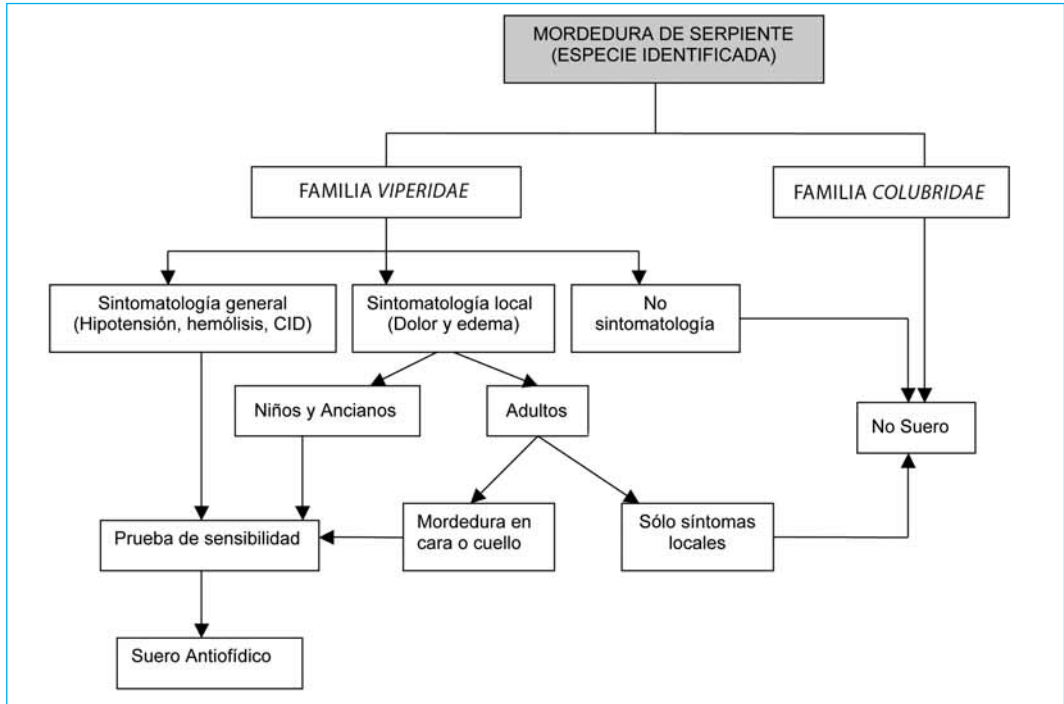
MORDEDURA DE SERPIENTE
(ESPECIE IDENTIFICADA)

FAMILIA *VIPERIDAE*

FAMILIA *COLUBRIDAE*

Sintomatología general
(Hipotensión, hemólisis, CID)

Sintomatología local
(Dolor y edema)

No
sintomatología

Niños y Ancianos

Adultos

No Suero

Prueba de sensibilidad

Mordedura en
cara o cuello

Sólo síntomas
locales

Suero Antiofídico